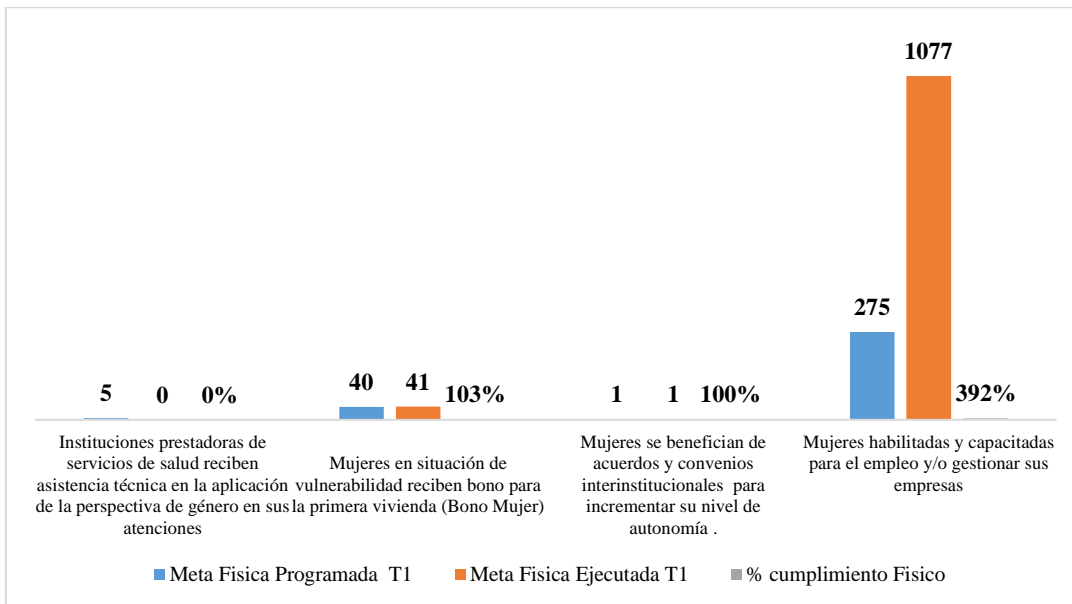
5 0 0%

40 41 103%

1 1 100%

275 1077 392%

Instituciones prestadoras de servicios de salud reciben asistencia técnica en la aplicación de la perspectiva de género en sus atenciones

Mujeres en situación de vulnerabilidad reciben bono para la primera vivienda (Bono Mujer)

Mujeres se benefician de acuerdos y convenios interinstitucionales para incrementar su nivel de autonomía .

Mujeres habilitadas y capacitadas para el empleo y/o gestionar sus empresas

Meta Fisica Programada T1
Meta Fisica Ejecutada T1
% cumplimiento Fisico